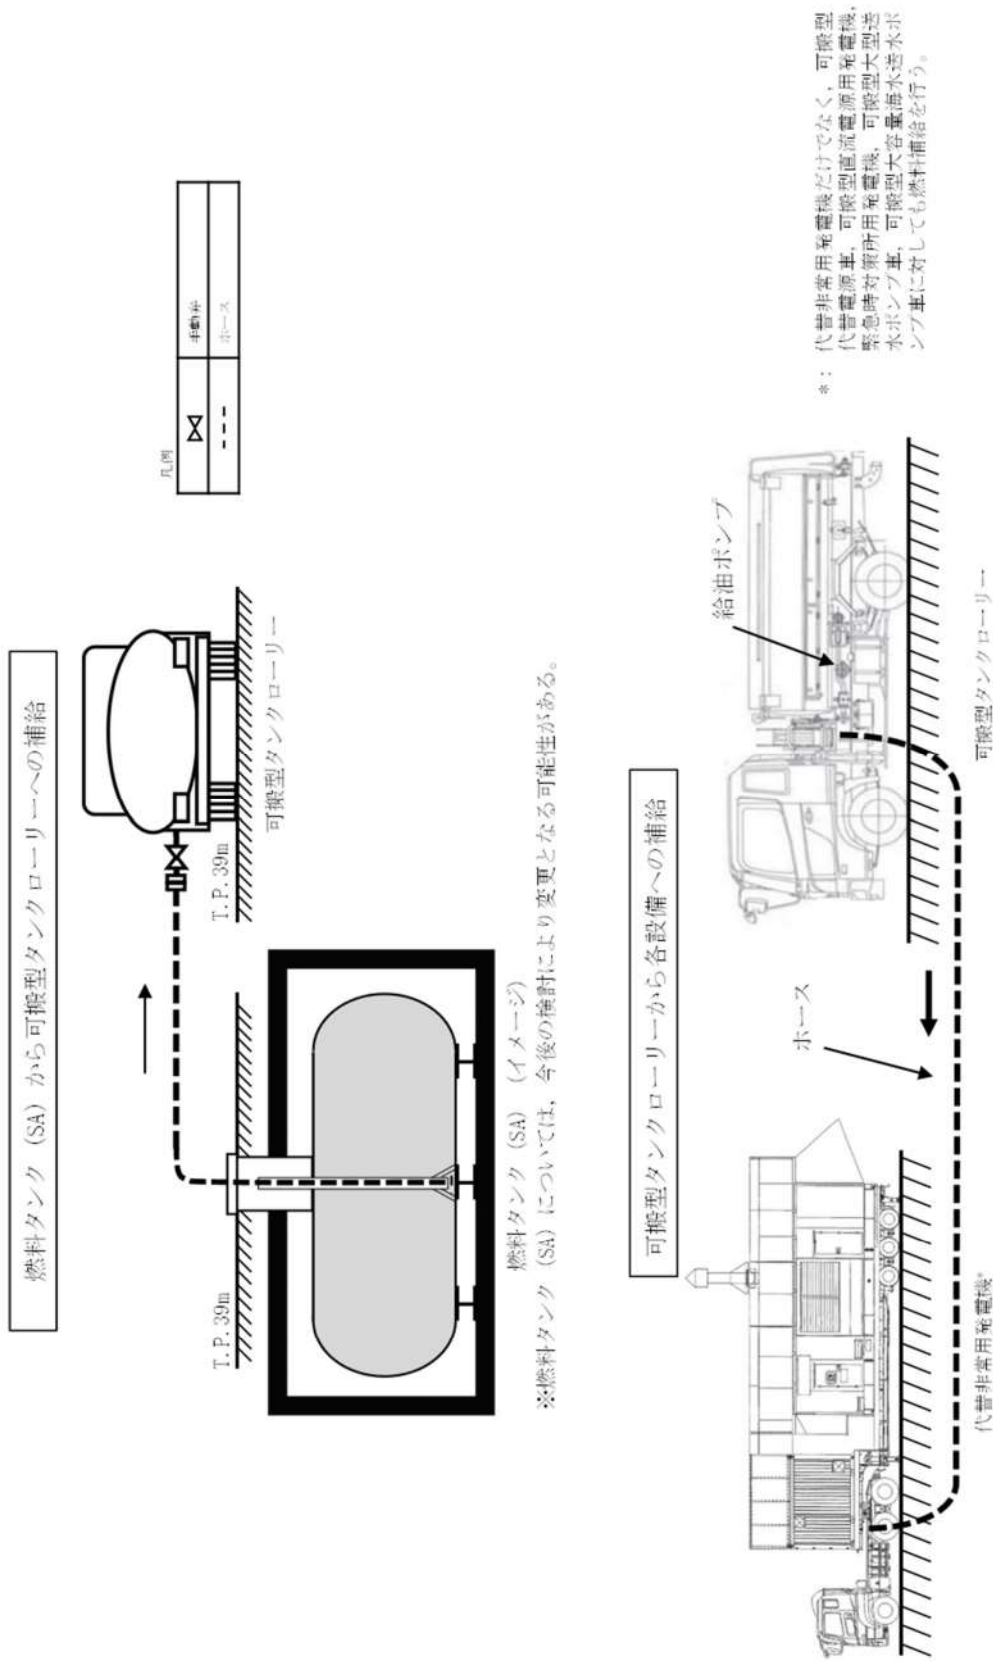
燃料タンク (SA) から可搬型タンクローリーへの補給

T.P. 39m

T.P. 39m

可搬型タンクローリー

燃料タンク (SA) (イメージ)

※燃料タンク (SA) については，今後の検討により変更となる可能性がある。

凡例

| $\bowtie$ | 手動弁 |
|---|---|
| - - - | ホース |

可搬型タンクローリーから各設備への補給

ホース

給油ポンプ

代替非常用発電機*

可搬型タンクローリー

*：代替非常用発電機だけでなく，可搬型代替電源車，可搬型直流電源用発電機，緊急時対策所用発電機，可搬型大型送水ポンプ車，可搬型大容量海水送水ポンプ車に対しても燃料補給を行う。